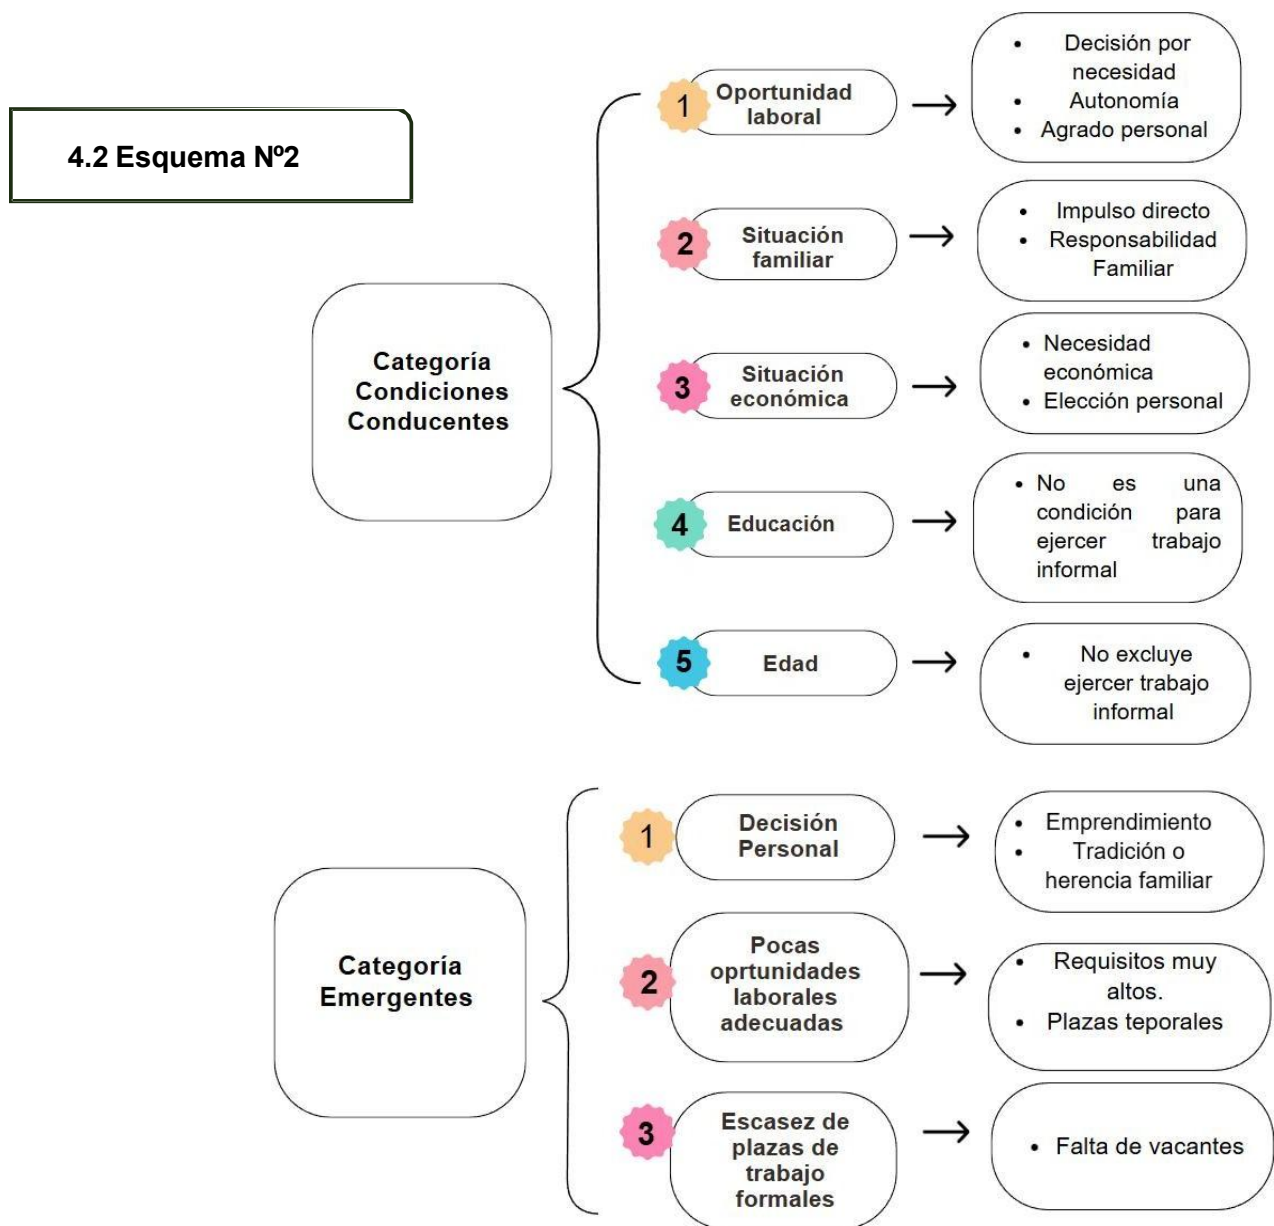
4.2 Esquema Nº2

Categoría Condiciones Conducentes

1 Oportunidad laboral → 
- Decisión por necesidad
- Autonomía
- Agrado personal

2 Situación familiar →
- Impulso directo
- Responsabilidad Familiar

3 Situación económica →
- Necesidad económica
- Elección personal

4 Educación →
- No es una condición para ejercer trabajo informal

5 Edad →
- No excluye ejercer trabajo informal

Categoría Emergentes

1 Decisión Personal →
- Emprendimiento
- Tradición o herencia familiar

2 Pocas oprtunidades laborales adecuadas →
- Requisitos muy altos.
- Plazas teporales

3 Escasez de plazas de trabajo formales →
- Falta de vacantes